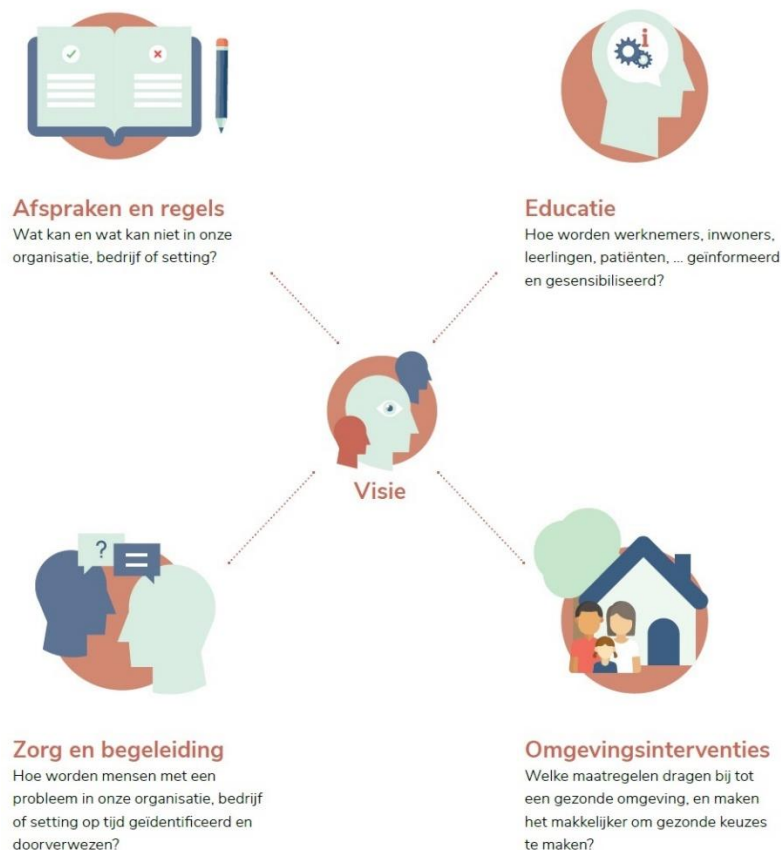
Afspraken en regels
Wat kan en wat kan niet in onze organisatie, bedrijf of setting?

Educatie
Hoe worden werknemers, inwoners, leerlingen, patiënten, ... geïnformeerd en gesensibiliseerd?

Visie

Zorg en begeleiding
Hoe worden mensen met een probleem in onze organisatie, bedrijf of setting op tijd geïdentificeerd en doorverwezen?

Omgevingsinterventies
Welke maatregelen dragen bij tot een gezonde omgeving, en maken het makkelijker om gezonde keuzes te maken?